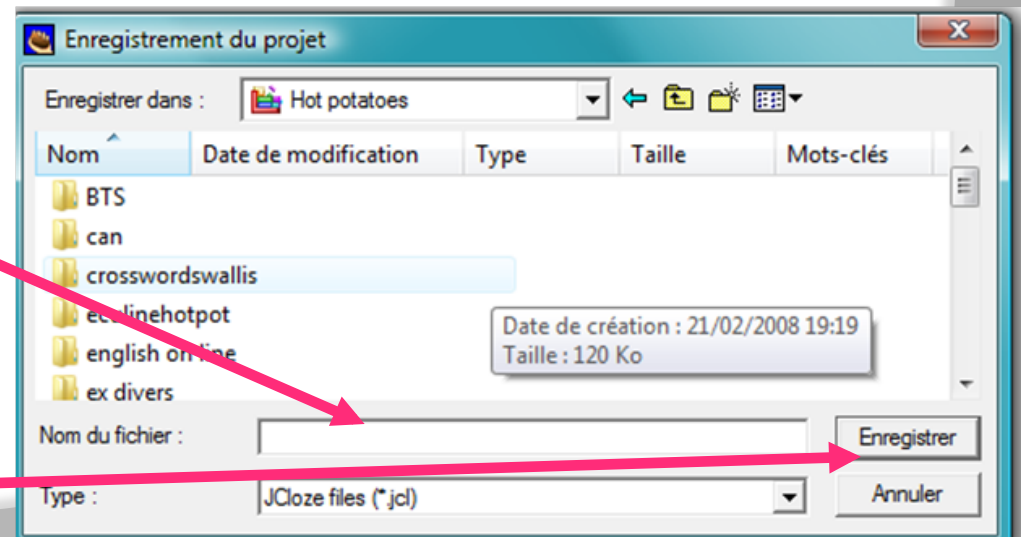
Enregistrement du projet

Enregistrer dans : Hot potatoes

| Nom | Date de modification | Type | Taille | Mots-clés |
|---|---|---|---|---|
| BTS | | | | |
| can | | | | |
| crosswordswallis | | | | |
| ec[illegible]linehotpot | | | | |
| english on line | | | | |
| ex divers | | | | |

Date de création : 21/02/2008 19:19
Taille : 120 Ko

Nom du fichier :
Enregistrer

Type : JCloze files (*.jcl)
Annuler